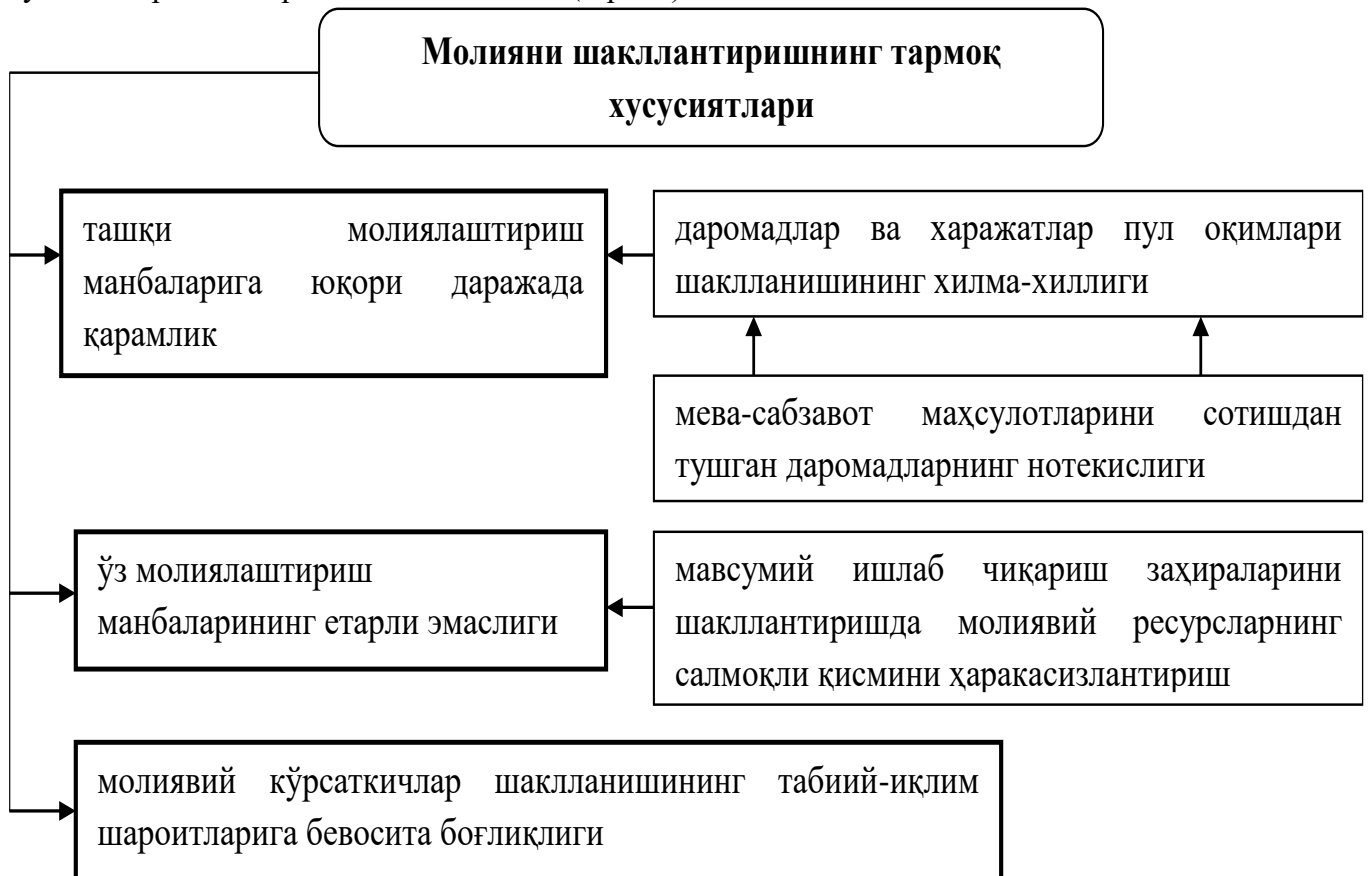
Молияни шакллантиришнинг тармоқ хусусиятлари

ташқи молиялаштириш манбаларига юқори даражада қарамлик

даромадлар ва харажатлар пул оқимлари шаклланишининг хилма-хиллиги

мева-сабзавот маҳсулотларини сотишдан тушган даромадларнинг нотекислиги

ўз молиялаштириш манбаларининг етарли эмаслиги

мавсумий ишлаб чиқариш заҳираларини шакллантиришда молиявий ресурсларнинг салмоқли қисмини ҳаракасизлантириш

молиявий кўрсаткичлар шаклланишининг табиий-иқлим шароитларига бевосита боғлиқлиги